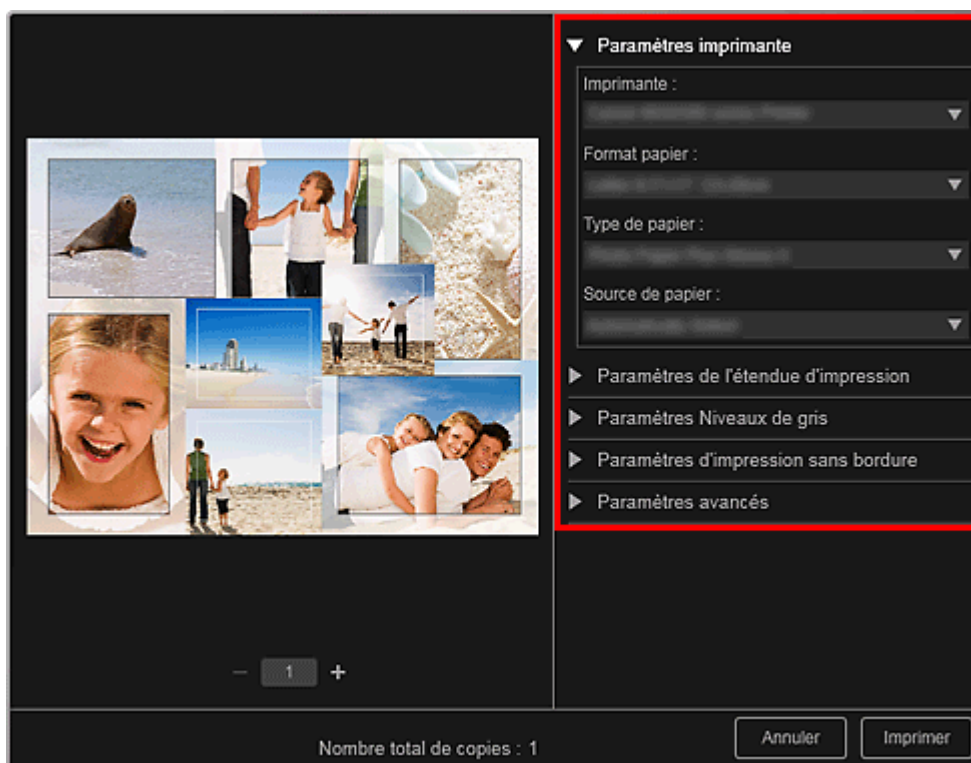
Paramètres imprimante

Imprimante :

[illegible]

Format papier :

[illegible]

Type de papier :

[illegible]

Source de papier :

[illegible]

Paramètres de l'étendue d'impression

Paramètres Niveaux de gris

Paramètres d'impression sans bordure

Paramètres avancés

− 1 +

Nombre total de copies : 1

Annuler

Imprimer